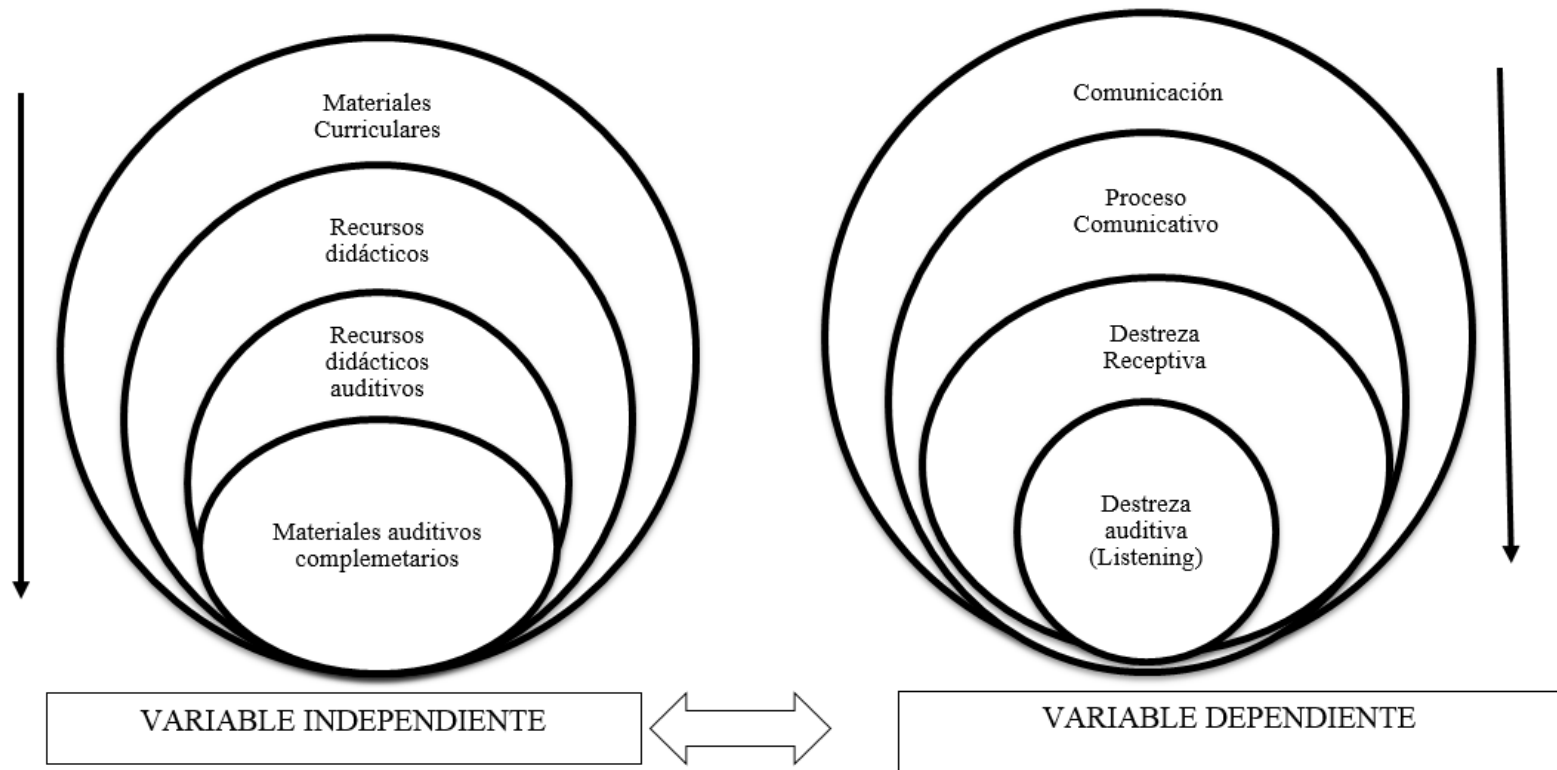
Materiales Curriculares

Recursos didácticos

Recursos didácticos auditivos

Materiales auditivos complemetarios

Comunicación

Proceso Comunicativo

Destreza Receptiva

Destreza auditiva (Listening)

VARIABLE INDEPENDIENTE

VARIABLE DEPENDIENTE